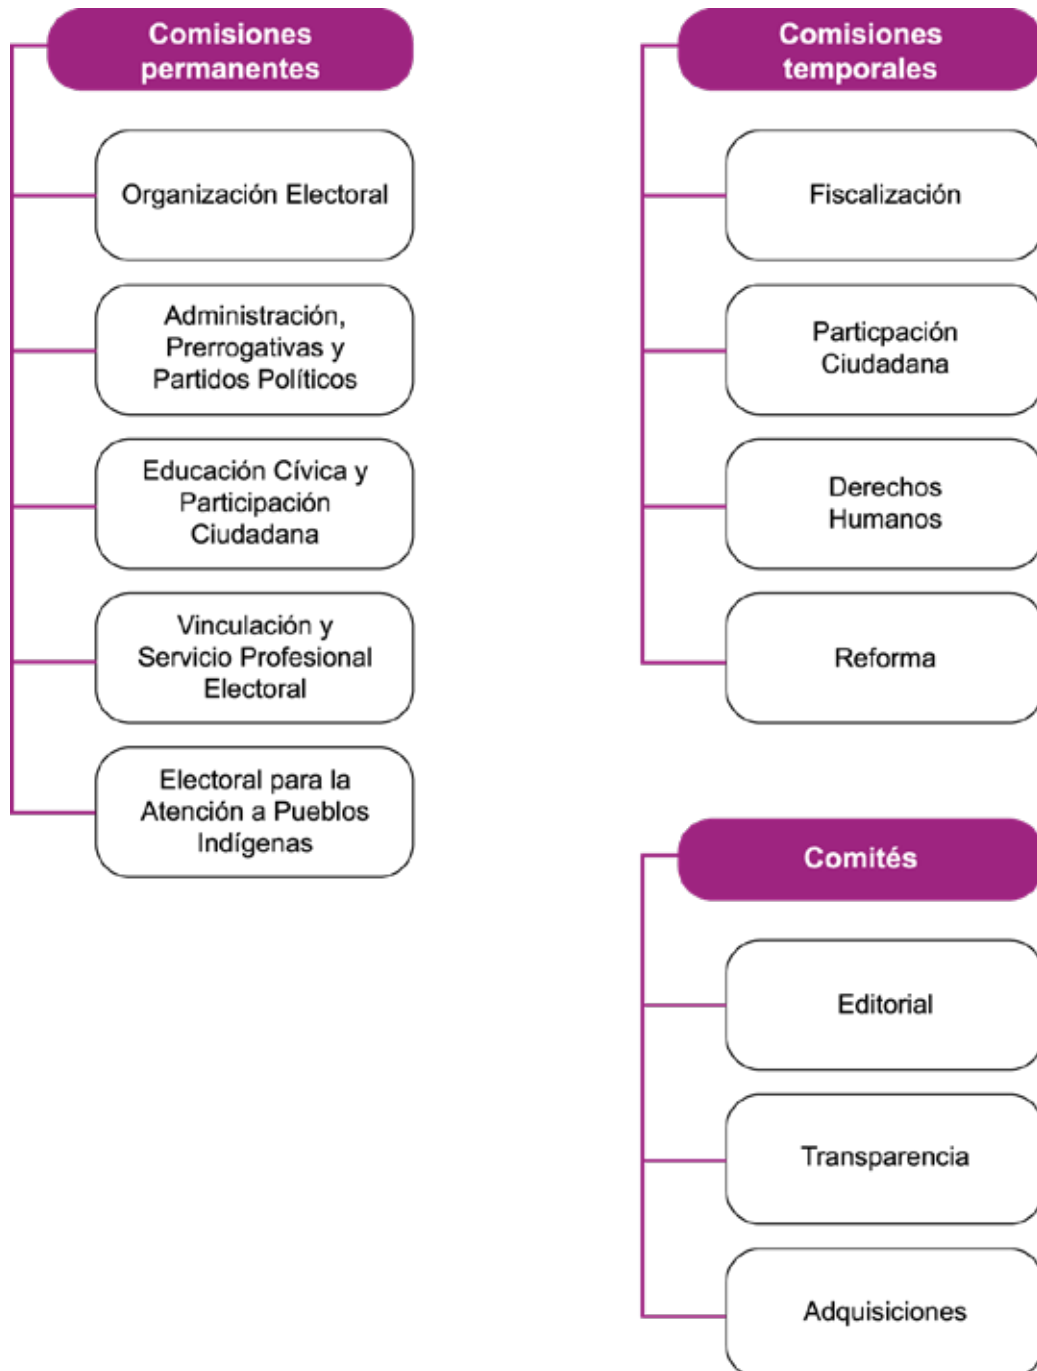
Comisiones permanentes

Organización Electoral

Administración, Prerrogativas y Partidos Políticos

Educación Cívica y Participación Ciudadana

Vinculación y Servicio Profesional Electoral

Electoral para la Atención a Pueblos Indígenas

Comisiones temporales

Fiscalización

Particpación Ciudadana

Derechos Humanos

Reforma

Comités

Editorial

Transparencia

Adquisiciones